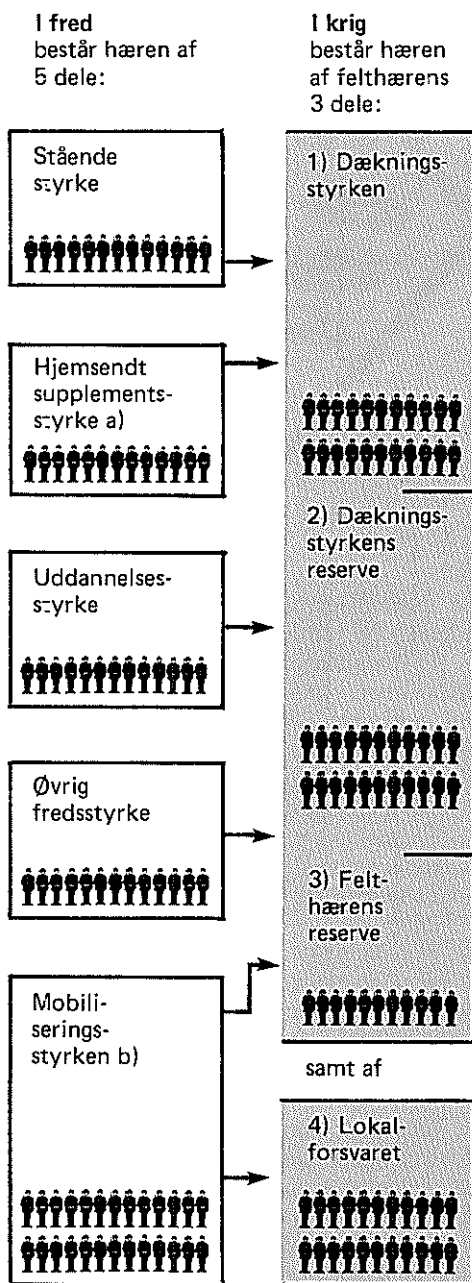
**I fred** består hæren af 5 dele:

Stående styrke

Hjemsendt supplementsstyrke a)

Uddannelsesstyrke

Øvrig fredsstyrke

Mobiliseringsstyrken b)

**I krig** består hæren af felthærens 3 dele:

1) Dækningsstyrken

2) Dækningsstyrkens reserve

3) Felthærens reserve

samt af

4) Lokalforsvaret